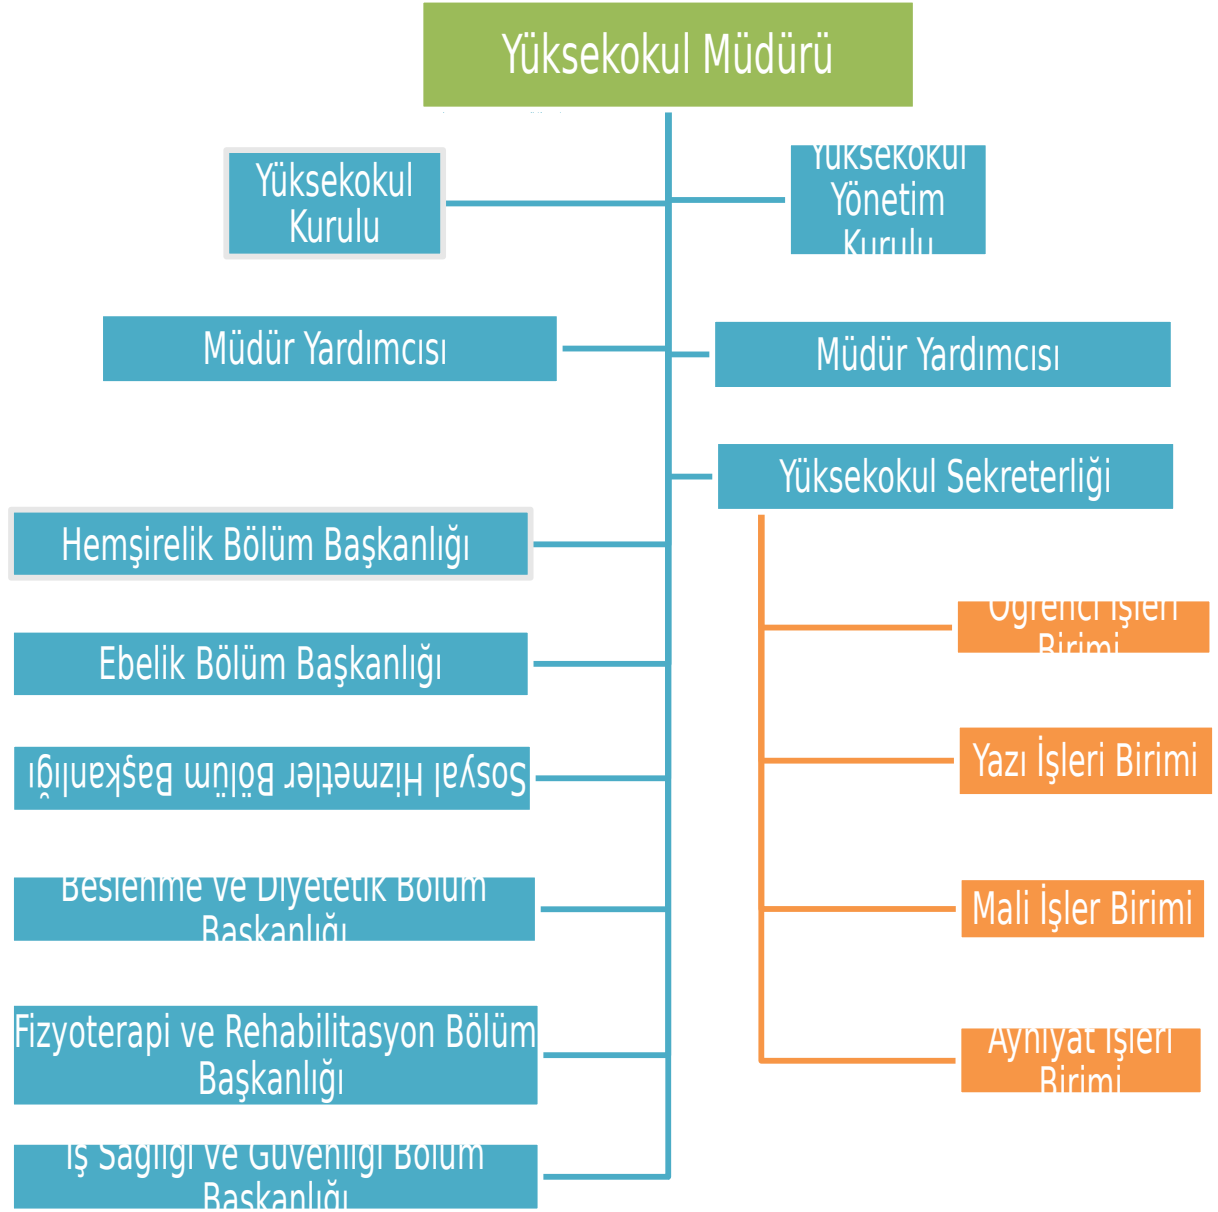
Yüksekokul Müdürü

Yüksekokul Kurulu

Yüksekokul Yönetim Kurulu

Müdür Yardımcısı

Müdür Yardımcısı

Yüksekokul Sekreterliği

Hemşirelik Bölüm Başkanlığı

Ebelik Bölüm Başkanlığı

Sosyal Hizmetler Bölüm Başkanlığı

Beslenme ve Diyetetik Bölüm Başkanlığı

Fizyoterapi ve Rehabilitasyon Bölüm Başkanlığı

İş Sağlığı ve Güvenliği Bölüm Başkanlığı

Öğrenci İşleri Birimi

Yazı İşleri Birimi

Mali İşler Birimi

Ayniyat İşleri Birimi